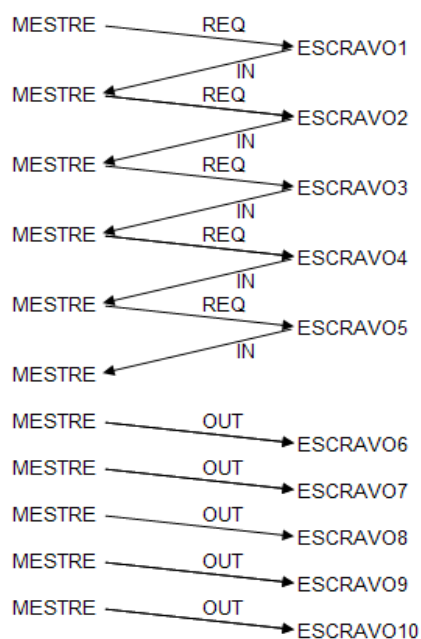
MESTRE
REQ
ESCRAVO1
IN
MESTRE
REQ
ESCRAVO2
IN
MESTRE
REQ
ESCRAVO3
IN
MESTRE
REQ
ESCRAVO4
IN
MESTRE
REQ
ESCRAVO5
IN
MESTRE

MESTRE
OUT
ESCRAVO6
MESTRE
OUT
ESCRAVO7
MESTRE
OUT
ESCRAVO8
MESTRE
OUT
ESCRAVO9
MESTRE
OUT
ESCRAVO10